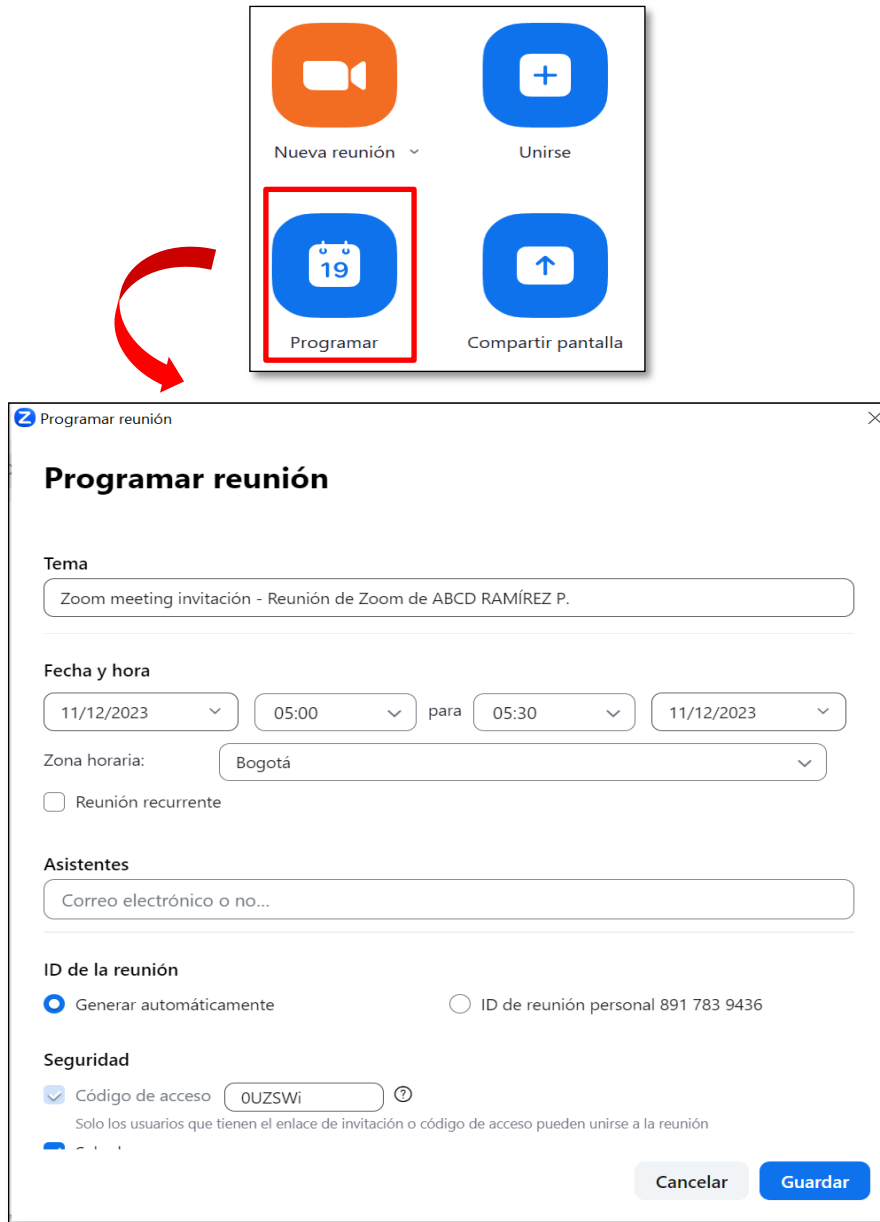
Nueva reunión

Unirse

19

Programar

Compartir pantalla

Programar reunión

Programar reunión

Tema

Zoom meeting invitación - Reunión de Zoom de ABCD RAMÍREZ P.

Fecha y hora

11/12/2023 | 05:00 | para | 05:30 | 11/12/2023

Zona horaria: Bogotá

Reunión recurrente

Asistentes

Correo electrónico o no...

ID de la reunión

Generar automáticamente

ID de reunión personal 891 783 9436

Seguridad

Código de acceso 0UZSWi

Solo los usuarios que tienen el enlace de invitación o código de acceso pueden unirse a la reunión

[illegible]

Cancelar

Guardar